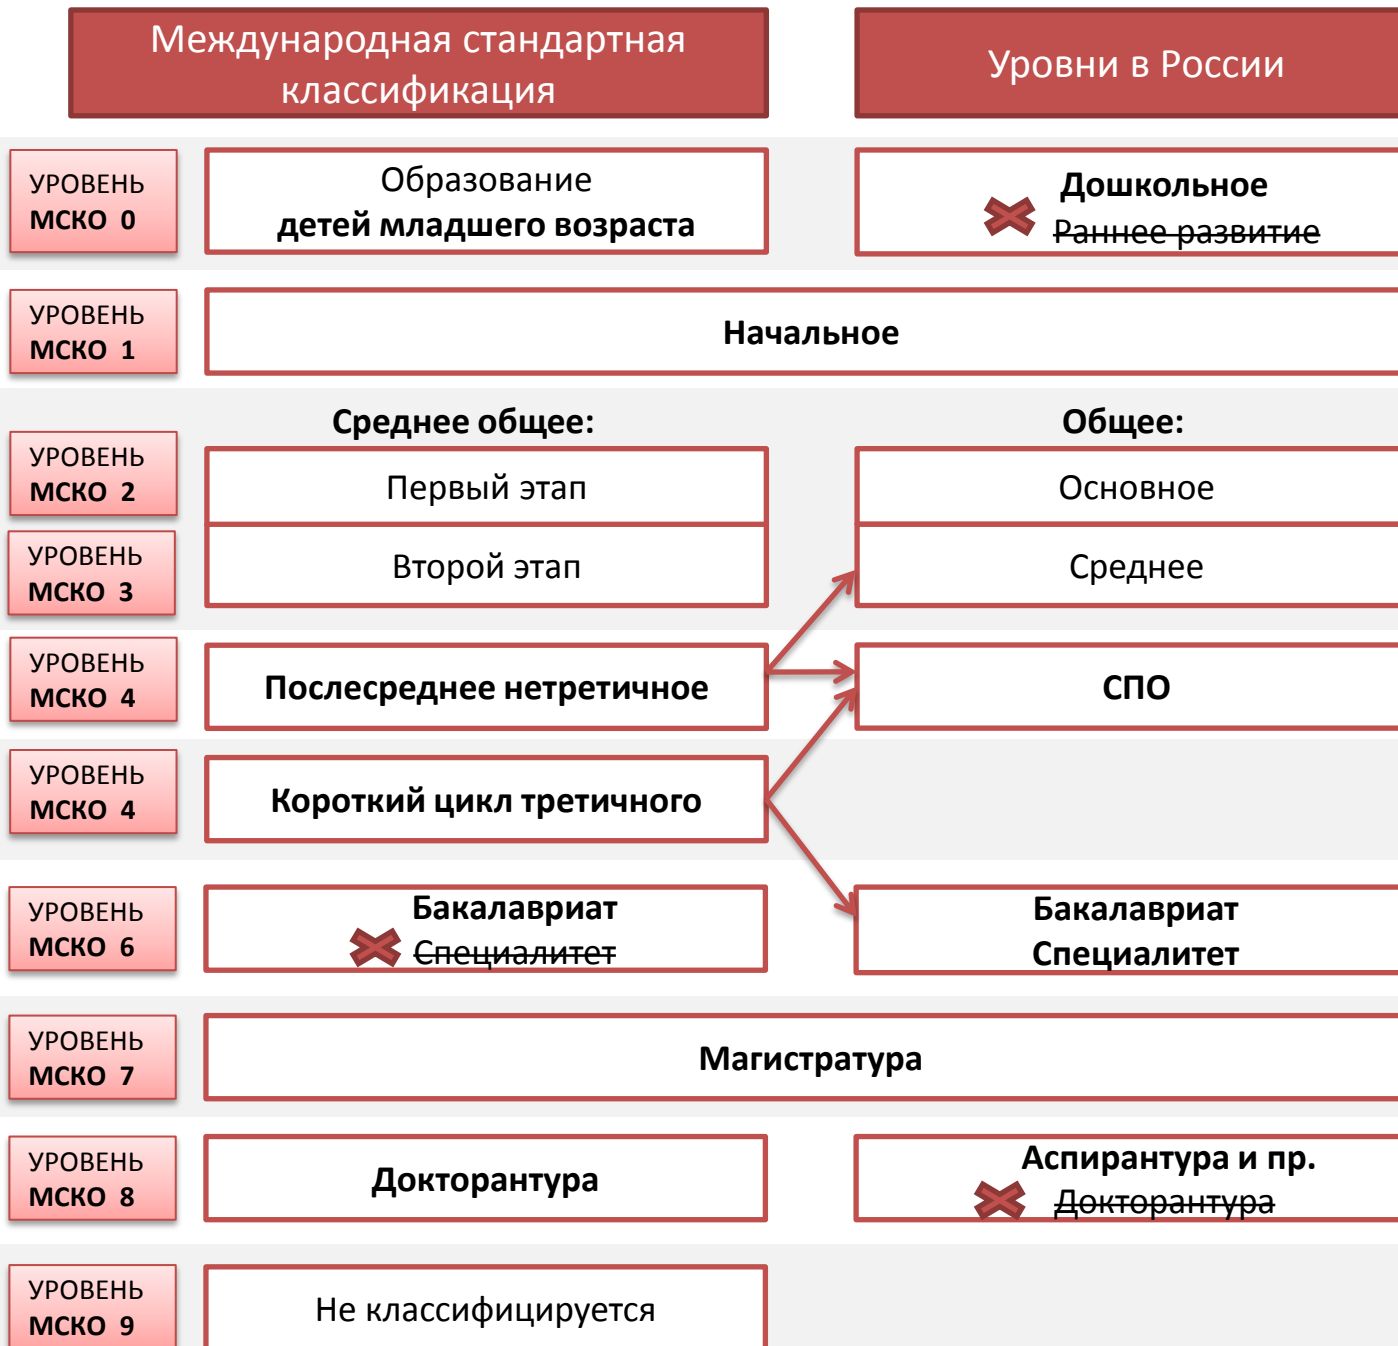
Международная стандартная классификация

Уровни в России

УРОВЕНЬ МСКО 0

Образование детей младшего возраста

Дошкольное
~~Раннее развитие~~

УРОВЕНЬ МСКО 1

Начальное

Среднее общее:

Общее:

УРОВЕНЬ МСКО 2

Первый этап

Основное

УРОВЕНЬ МСКО 3

Второй этап

Среднее

УРОВЕНЬ МСКО 4

Послесреднее нетретичное

СПО

УРОВЕНЬ МСКО 4

Короткий цикл третичного

УРОВЕНЬ МСКО 6

Бакалавриат
~~Специалитет~~

Бакалавриат
Специалитет

УРОВЕНЬ МСКО 7

Магистратура

УРОВЕНЬ МСКО 8

Докторантура

Аспирантура и пр.
~~Докторантура~~

УРОВЕНЬ МСКО 9

Не классифицируется